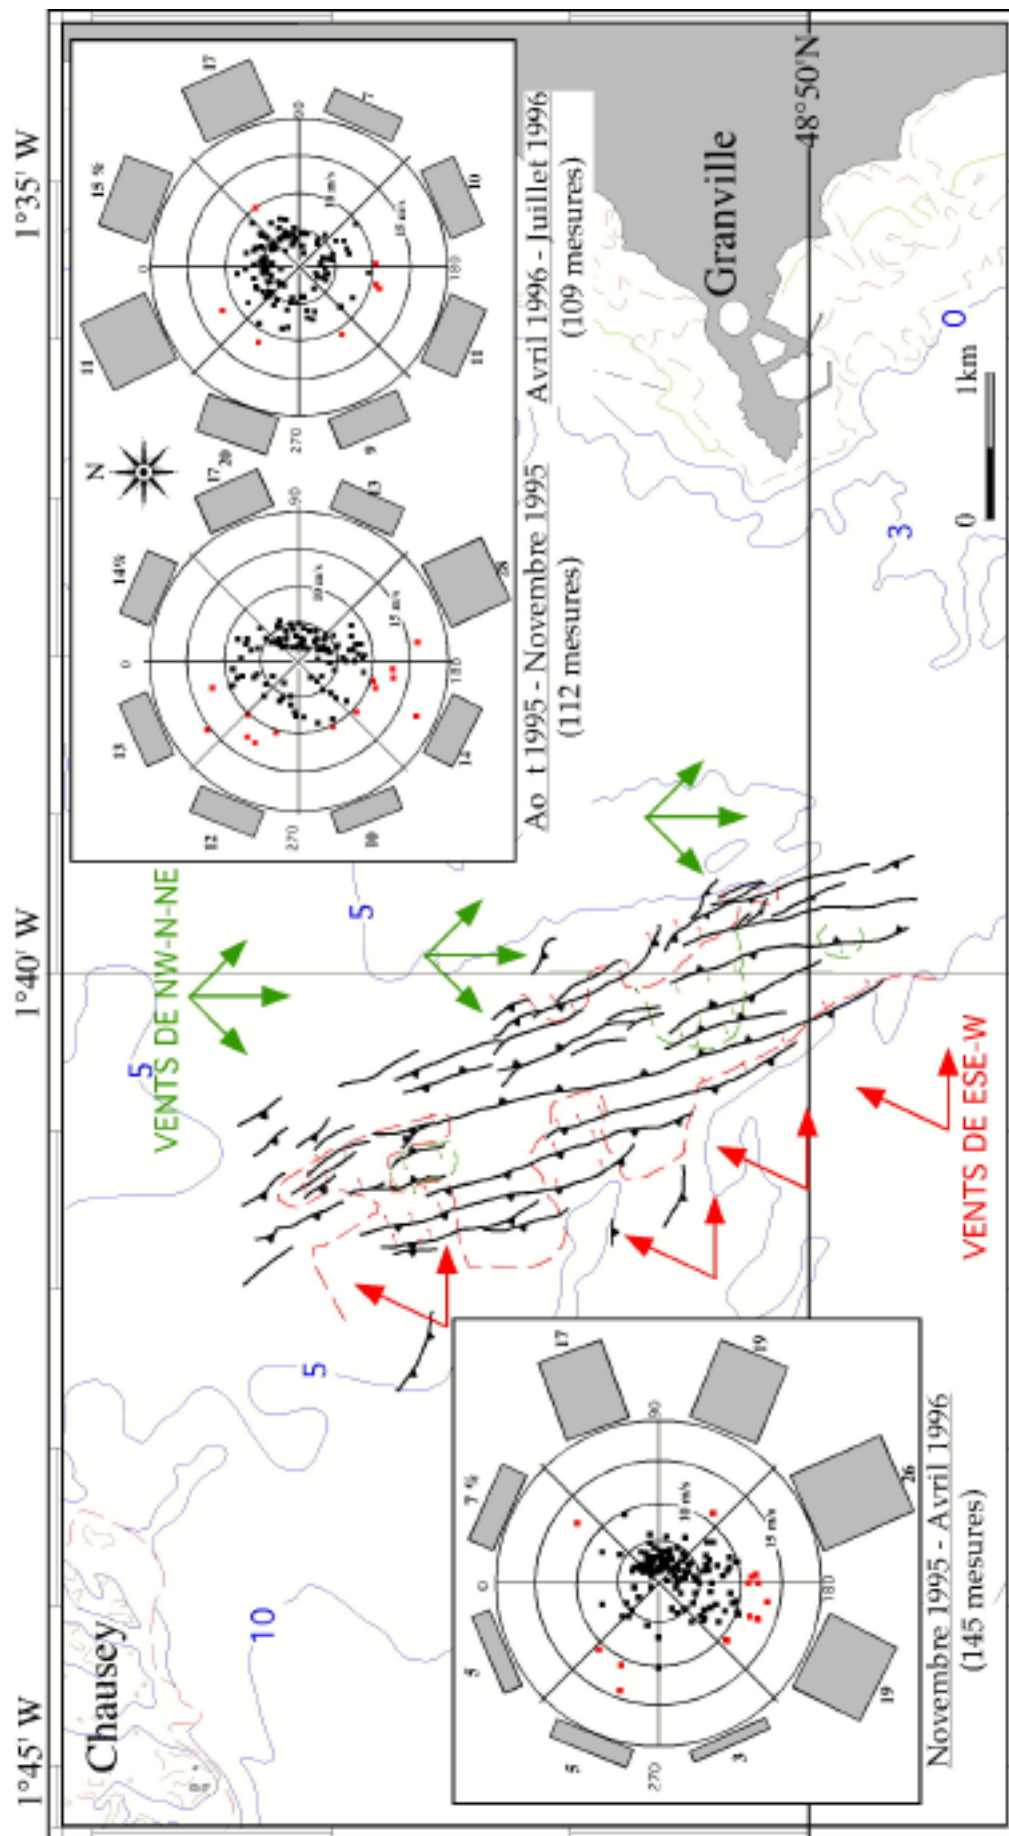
1°35' W

1°40' W

1°45' W

48°50'N

Granville

Chausey

VENTS DE NW-N-NE

VENTS DE ESE-W

Ao t 1995 - Novembre 1995
(112 mesures)

Avril 1996 - Juillet 1996
(109 mesures)

Novembre 1995 - Avril 1996
(145 mesures)

N

0 1km

0
3
5
5
5
10

14%
13
12
10
14
28
13
17
20
0
90
180
270
10 m/s
15 m/s

15 %
11
17
7
10
11
9
20
0
90
180
270
10 m/s
15 m/s

7 %
5
5
3
19
26
19
17
0
90
180
270
10 m/s
15 m/s